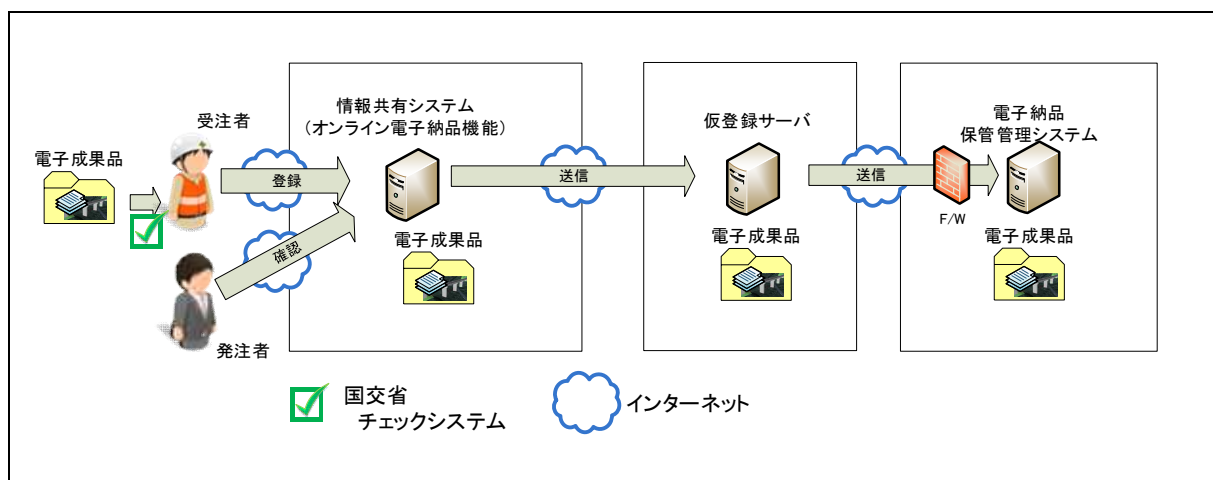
受注者

電子成果品

登録

確認

発注者

情報共有システム
（オンライン電子納品機能）

電子成果品

送信

仮登録サーバ

電子成果品

送信

電子納品
保管管理システム

F/W

電子成果品

国交省
チェックシステム

インターネット